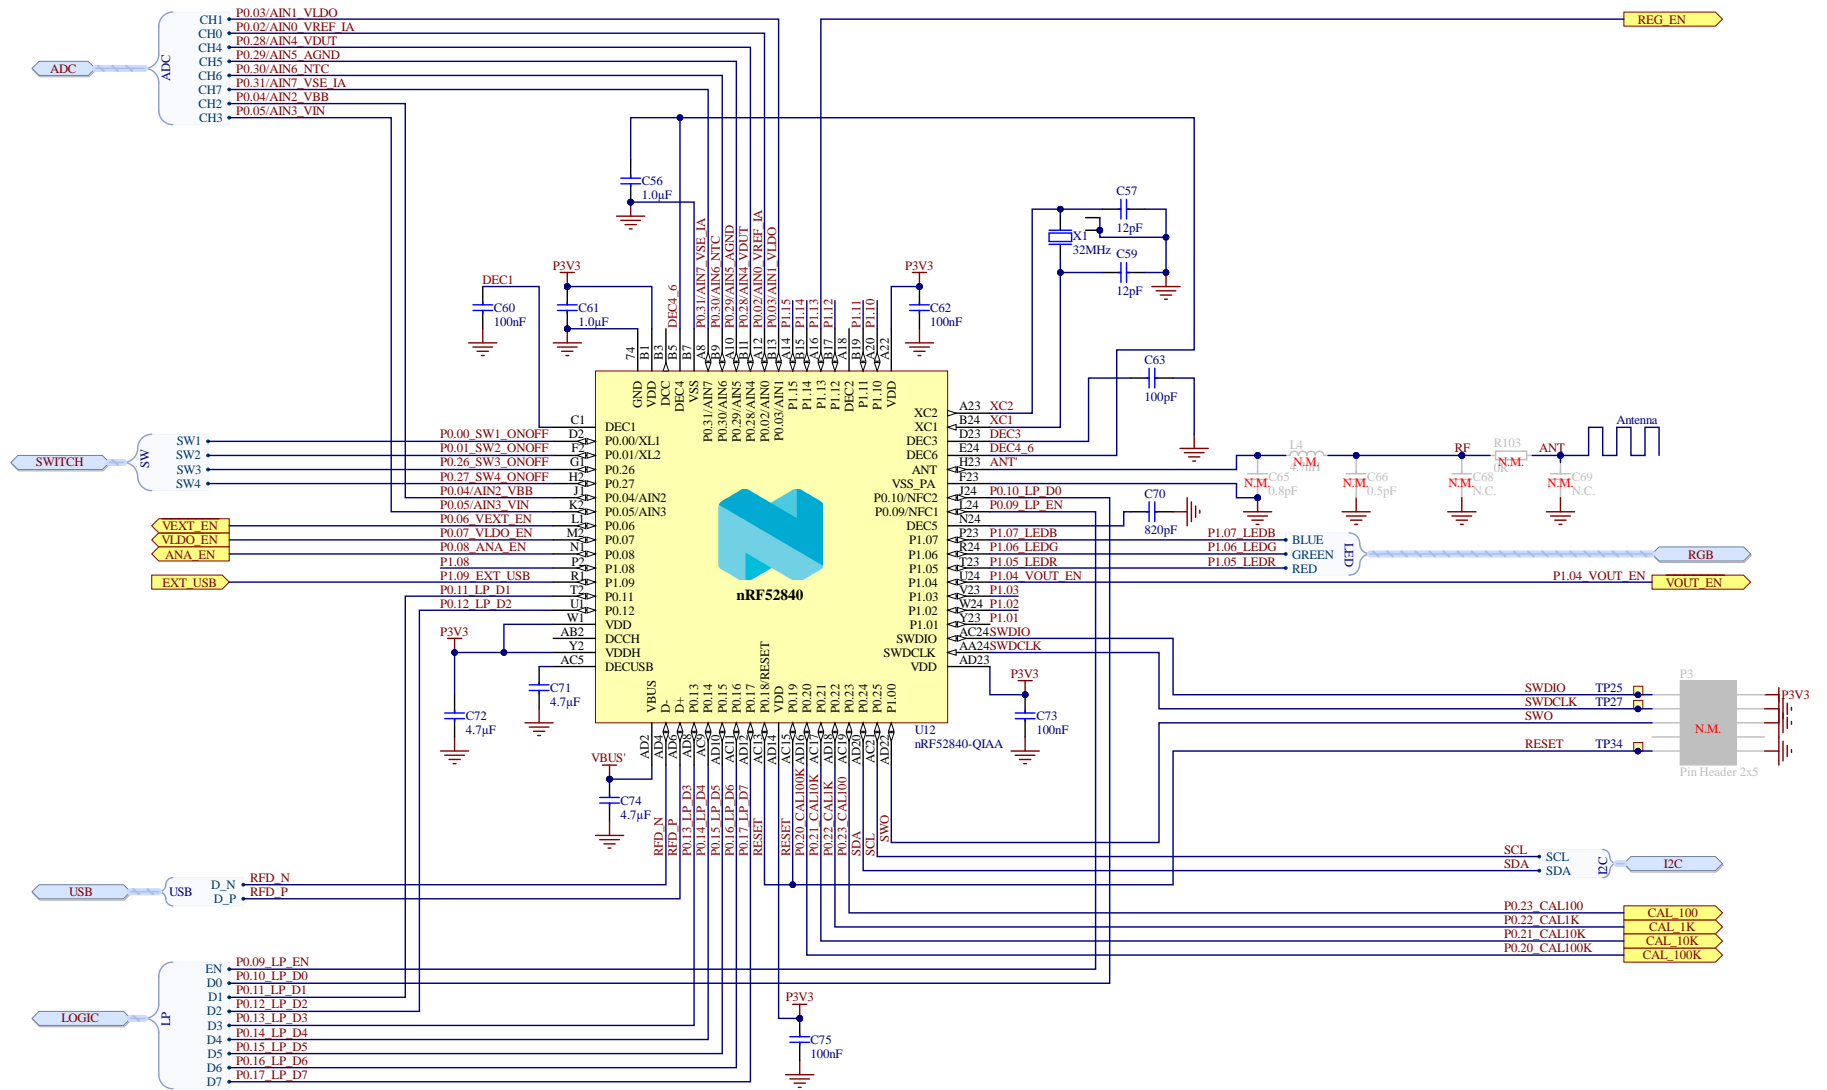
ADC
CH1 P0.03/AIN1_VLDO
CH0 P0.02/AIN0_VREF_IA
CH4 P0.28/AIN4_VDUT
CH5 P0.29/AIN5_AGND
CH6 P0.30/AIN6_NTC
CH7 P0.31/AIN7_VSE_IA
CH2 P0.04/AIN2_VBB
CH3 P0.05/AIN3_VIN
ADC

REG_EN

C56
1.0µF

C57
12pF
X1
32MHz
C59
12pF

DEC1
C60
100nF
P3V3
C61
1.0µF
DEC4_6
P0.31/AIN7_VSE_IA
P0.30/AIN6_NTC
P0.29/AIN5_AGND
P0.28/AIN4_VDUT
P0.02/AIN0_VREF_IA
P0.03/AIN1_VLDO
P1.15
P1.14
P1.13
P1.12
P1.11
P1.10
P3V3
C62
100nF

74 B1 B3 B5 B7 A8 B9 A10 B11 A12 B13 A14 B15 A16 B17 A18 B19 A20 A22
GND VDD DCC DEC4 VSS P0.31/AIN7 P0.30/AIN6 P0.29/AIN5 P0.28/AIN4 P0.02/AIN0 P0.03/AIN1 P1.15 P1.14 P1.13 P1.12 DEC2 P1.11 P1.10 VDD

C63
100pF

SWITCH
SW
SW1 SW2 SW3 SW4
P0.00_SW1_ONOFF C1 D2 DEC1 P0.00/XL1
P0.01_SW2_ONOFF F2 P0.01/XL2
P0.26_SW3_ONOFF G1 P0.26
P0.27_SW4_ONOFF H2 P0.27
P0.04/AIN2_VBB J1 P0.04/AIN2
P0.05/AIN3_VIN K2 P0.05/AIN3
VEXT_EN P0.06_VEXT_EN L1 P0.06
VLDO_EN P0.07_VLDO_EN M2 P0.07
ANA_EN P0.08_ANA_EN N1 P0.08
P1.08 P2 P1.08
EXT_USB P1.09_EXT_USB R1 P1.09
P0.11_LP_D1 T2 P0.11
P0.12_LP_D2 U1 P0.12
W1 VDD
AB2 DCCH
Y2 VDDH
AC5 DECUSB
P3V3
C72
4.7µF
C71
4.7µF

nRF52840

XC2 A23 XC2
XC1 B24 XC1
DEC3 D23 DEC3
DEC6 E24 DEC4_6
ANT H23 ANT
VSS_PA F23
P0.10/NFC2 J24 P0.10_LP_D0
P0.09/NFC1 L24 P0.09_LP_EN
DEC5 N24
P1.07 P23 P1.07_LEDB
P1.06 R24 P1.06_LEDG
P1.05 T23 P1.05_LEDR
P1.04 U24 P1.04_VOUT_EN
P1.03 V23 P1.03
P1.02 W24 P1.02
P1.01 Y23 P1.01
SWDIO AC24SWDIO
SWDCLK AA24SWDCLK
VDD AD23

L4
4.7nH
N.M.
C65
0.8pF
N.M.
C66
0.5pF
N.M.
RF
R103
0R
N.M.
C68
N.M. N.C.
ANT
Antenna
C69
N.M. N.C.
C70
820pF

P1.07_LEDB BLUE
P1.06_LEDG GREEN
P1.05_LEDR RED
LED
RGB
P1.04_VOUT_EN VOUT_EN

P3V3
C73
100nF
U12
nRF52840-QIAA

VBUS D- D+ P0.13 P0.14 P0.15 P0.16 P0.17 P0.18/RESET VDD P0.19 P0.20 P0.21 P0.22 P0.23 P0.24 P0.25 P1.00
AD2 AD4 AD6 AD8 AC9 AD10 AC11 AD12 AC13 AD14 AC15 AD16 AC17 AD18 AC19 AD20 AC21 AD22
VBUS'
C74
4.7µF
RFD_N RFD_P P0.13_LP_D3 P0.14_LP_D4 P0.15_LP_D5 P0.16_LP_D6 P0.17_LP_D7 RESET RESET P0.20_CAL100K P0.21_CAL10K P0.22_CAL1K P0.23_CAL100 SDA SCL SWO

SWDIO TP25
SWDCLK TP27
SWO
RESET TP34
P3
N.M.
Pin Header 2x5
P3V3

SCL SCL
SDA SDA
I2C
I2C

USB
USB D_N RFD_N
D_P RFD_P

P0.23_CAL100 CAL_100
P0.22_CAL1K CAL_1K
P0.21_CAL10K CAL_10K
P0.20_CAL100K CAL_100K

LOGIC
LP
EN P0.09_LP_EN
D0 P0.10_LP_D0
D1 P0.11_LP_D1
D2 P0.12_LP_D2
D3 P0.13_LP_D3
D4 P0.14_LP_D4
D5 P0.15_LP_D5
D6 P0.16_LP_D6
D7 P0.17_LP_D7

P3V3
C75
100nF